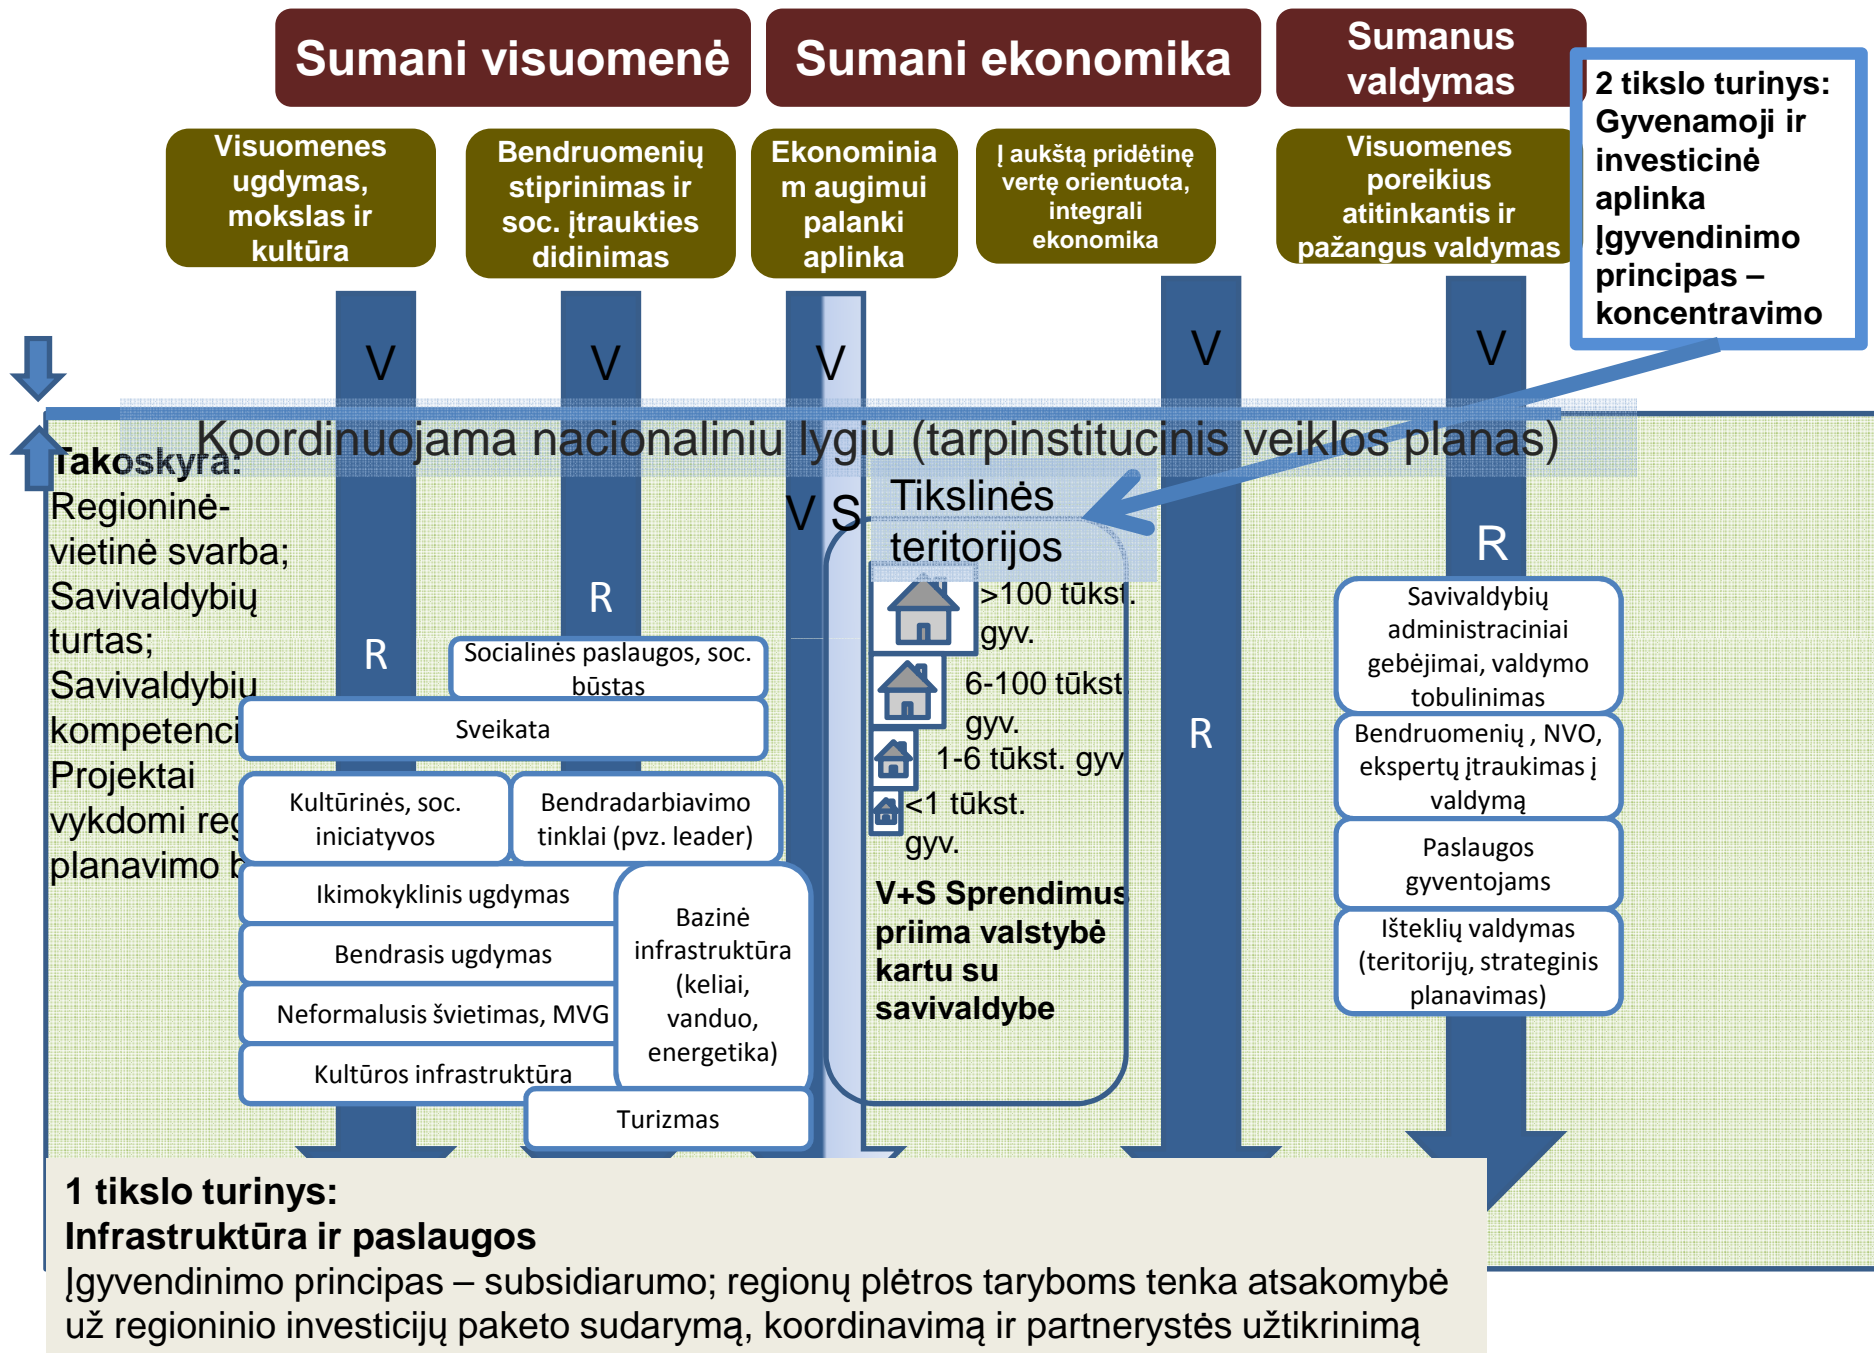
Sumani visuomenė

Sumani ekonomika

Sumanus valdymas

2 tikslo turinys: Gyvenamoji ir investicinė aplinka Įgyvendinimo principas – koncentravimo

Visuomenes ugdymas, mokslas ir kultūra

Bendruomenių stiprinimas ir soc. įtraukties didinimas

Ekonominiam augimui palanki aplinka

Į aukštą pridėtinę vertę orientuota, integrali ekonomika

Visuomenes poreikius atitinkantis ir pažangus valdymas

V

V

V

V

V

Koordinuojama nacionaliniu lygiu (tarpinstitucinis veiklos planas)

Takoskyra: Regioninė-vietinė svarba; Savivaldybių turtas; Savivaldybių kompetenci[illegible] Projektai vykdomi reg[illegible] planavimo b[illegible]

V S

Tikslinės teritorijos

>100 tūkst. gyv.

6-100 tūkst gyv.

1-6 tūkst. gyv

<1 tūkst. gyv.

V+S Sprendimus priima valstybė kartu su savivaldybe

R

R

R

R

Socialinės paslaugos, soc. būstas

Sveikata

Kultūrinės, soc. iniciatyvos

Bendradarbiavimo tinklai (pvz. leader)

Ikimokyklinis ugdymas

Bendrasis ugdymas

Neformalusis švietimas, MVG

Kultūros infrastruktūra

Bazinė infrastruktūra (keliai, vanduo, energetika)

Turizmas

Savivaldybių administraciniai gebėjimai, valdymo tobulinimas

Bendruomenių , NVO, ekspertų įtraukimas į valdymą

Paslaugos gyventojams

Išteklių valdymas (teritorijų, strateginis planavimas)

1 tikslo turinys:
Infrastruktūra ir paslaugos
Įgyvendinimo principas – subsidiarumo; regionų plėtros taryboms tenka atsakomybė už regioninio investicijų paketo sudarymą, koordinavimą ir partnerystės užtikrinimą